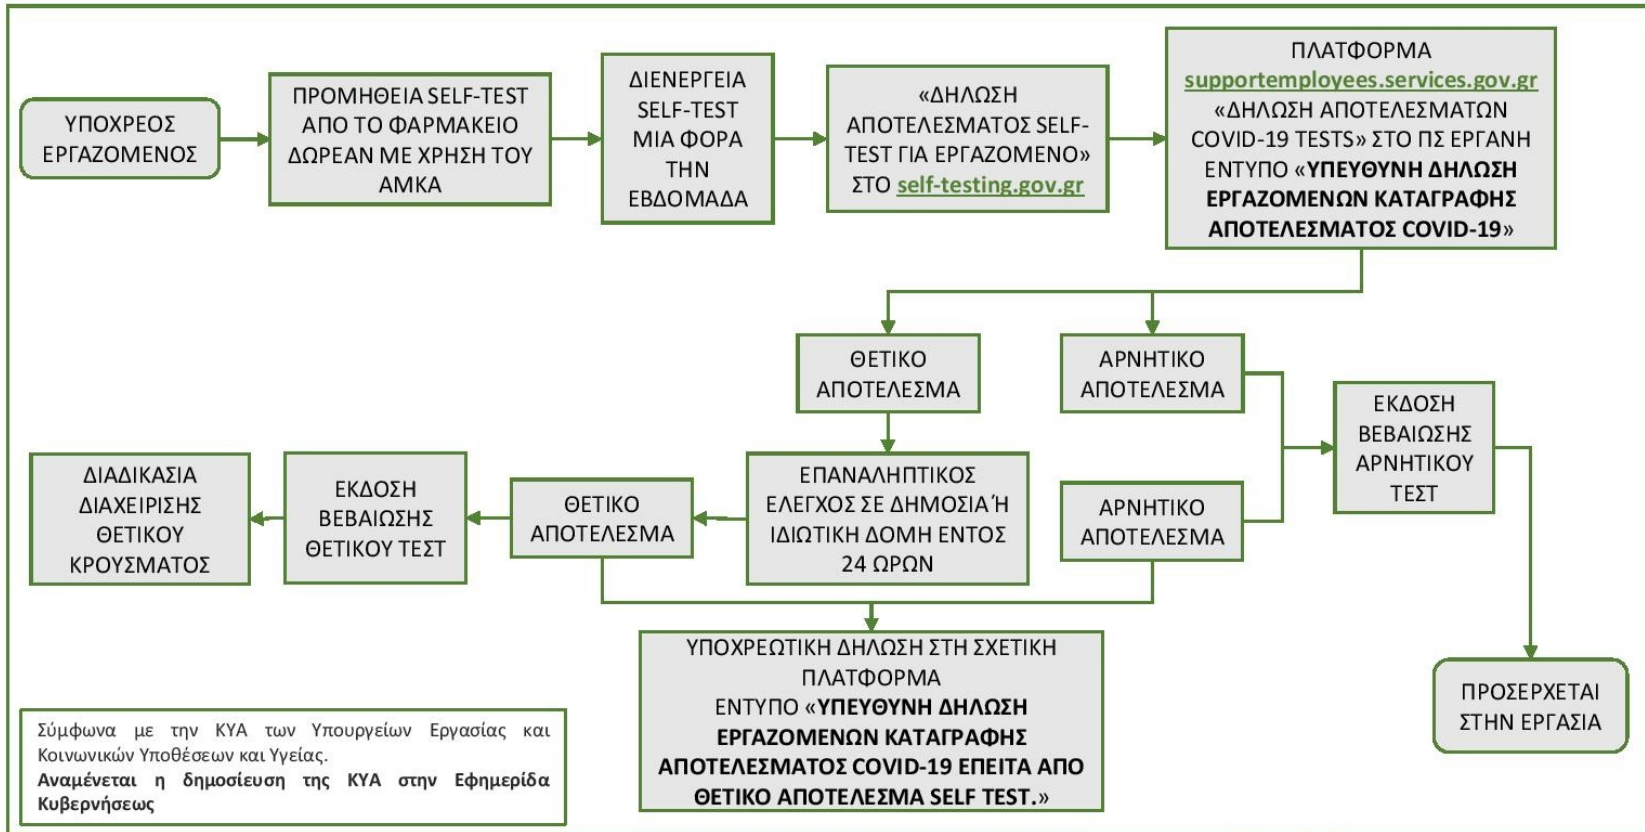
ΥΠΟΧΡΕΟΣ ΕΡΓΑΖΟΜΕΝΟΣ

ΠΡΟΜΗΘΕΙΑ SELF-TEST ΑΠΟ ΤΟ ΦΑΡΜΑΚΕΙΟ ΔΩΡΕΑΝ ΜΕ ΧΡΗΣΗ ΤΟΥ ΑΜΚΑ

ΔΙΕΝΕΡΓΕΙΑ SELF-TEST ΜΙΑ ΦΟΡΑ ΤΗΝ ΕΒΔΟΜΑΔΑ

«ΔΗΛΩΣΗ ΑΠΟΤΕΛΕΣΜΑΤΟΣ SELF-TEST ΓΙΑ ΕΡΓΑΖΟΜΕΝΟ» ΣΤΟ self-testing.gov.gr

ΠΛΑΤΦΟΡΜΑ supportemployees.services.gov.gr «ΔΗΛΩΣΗ ΑΠΟΤΕΛΕΣΜΑΤΩΝ COVID-19 TESTS» ΣΤΟ ΠΣ ΕΡΓΑΝΗ ΕΝΤΥΠΟ «ΥΠΕΥΘΥΝΗ ΔΗΛΩΣΗ ΕΡΓΑΖΟΜΕΝΩΝ ΚΑΤΑΓΡΑΦΗΣ ΑΠΟΤΕΛΕΣΜΑΤΟΣ COVID-19»

ΘΕΤΙΚΟ ΑΠΟΤΕΛΕΣΜΑ

ΑΡΝΗΤΙΚΟ ΑΠΟΤΕΛΕΣΜΑ

ΕΚΔΟΣΗ ΒΕΒΑΙΩΣΗΣ ΑΡΝΗΤΙΚΟΥ ΤΕΣΤ

ΔΙΑΔΙΚΑΣΙΑ ΔΙΑΧΕΙΡΙΣΗΣ ΘΕΤΙΚΟΥ ΚΡΟΥΣΜΑΤΟΣ

ΕΚΔΟΣΗ ΒΕΒΑΙΩΣΗΣ ΘΕΤΙΚΟΥ ΤΕΣΤ

ΘΕΤΙΚΟ ΑΠΟΤΕΛΕΣΜΑ

ΕΠΑΝΑΛΗΠΤΙΚΟΣ ΕΛΕΓΧΟΣ ΣΕ ΔΗΜΟΣΙΑ Ή ΙΔΙΩΤΙΚΗ ΔΟΜΗ ΕΝΤΟΣ 24 ΩΡΩΝ

ΑΡΝΗΤΙΚΟ ΑΠΟΤΕΛΕΣΜΑ

ΥΠΟΧΡΕΩΤΙΚΗ ΔΗΛΩΣΗ ΣΤΗ ΣΧΕΤΙΚΗ ΠΛΑΤΦΟΡΜΑ ΕΝΤΥΠΟ «ΥΠΕΥΘΥΝΗ ΔΗΛΩΣΗ ΕΡΓΑΖΟΜΕΝΩΝ ΚΑΤΑΓΡΑΦΗΣ ΑΠΟΤΕΛΕΣΜΑΤΟΣ COVID-19 ΕΠΕΙΤΑ ΑΠΟ ΘΕΤΙΚΟ ΑΠΟΤΕΛΕΣΜΑ SELF TEST.»

ΠΡΟΣΕΡΧΕΤΑΙ ΣΤΗΝ ΕΡΓΑΣΙΑ

Σύμφωνα με την ΚΥΑ των Υπουργείων Εργασίας και Κοινωνικών Υποθέσεων και Υγείας.
Αναμένεται η δημοσίευση της ΚΥΑ στην Εφημερίδα Κυβερνήσεως